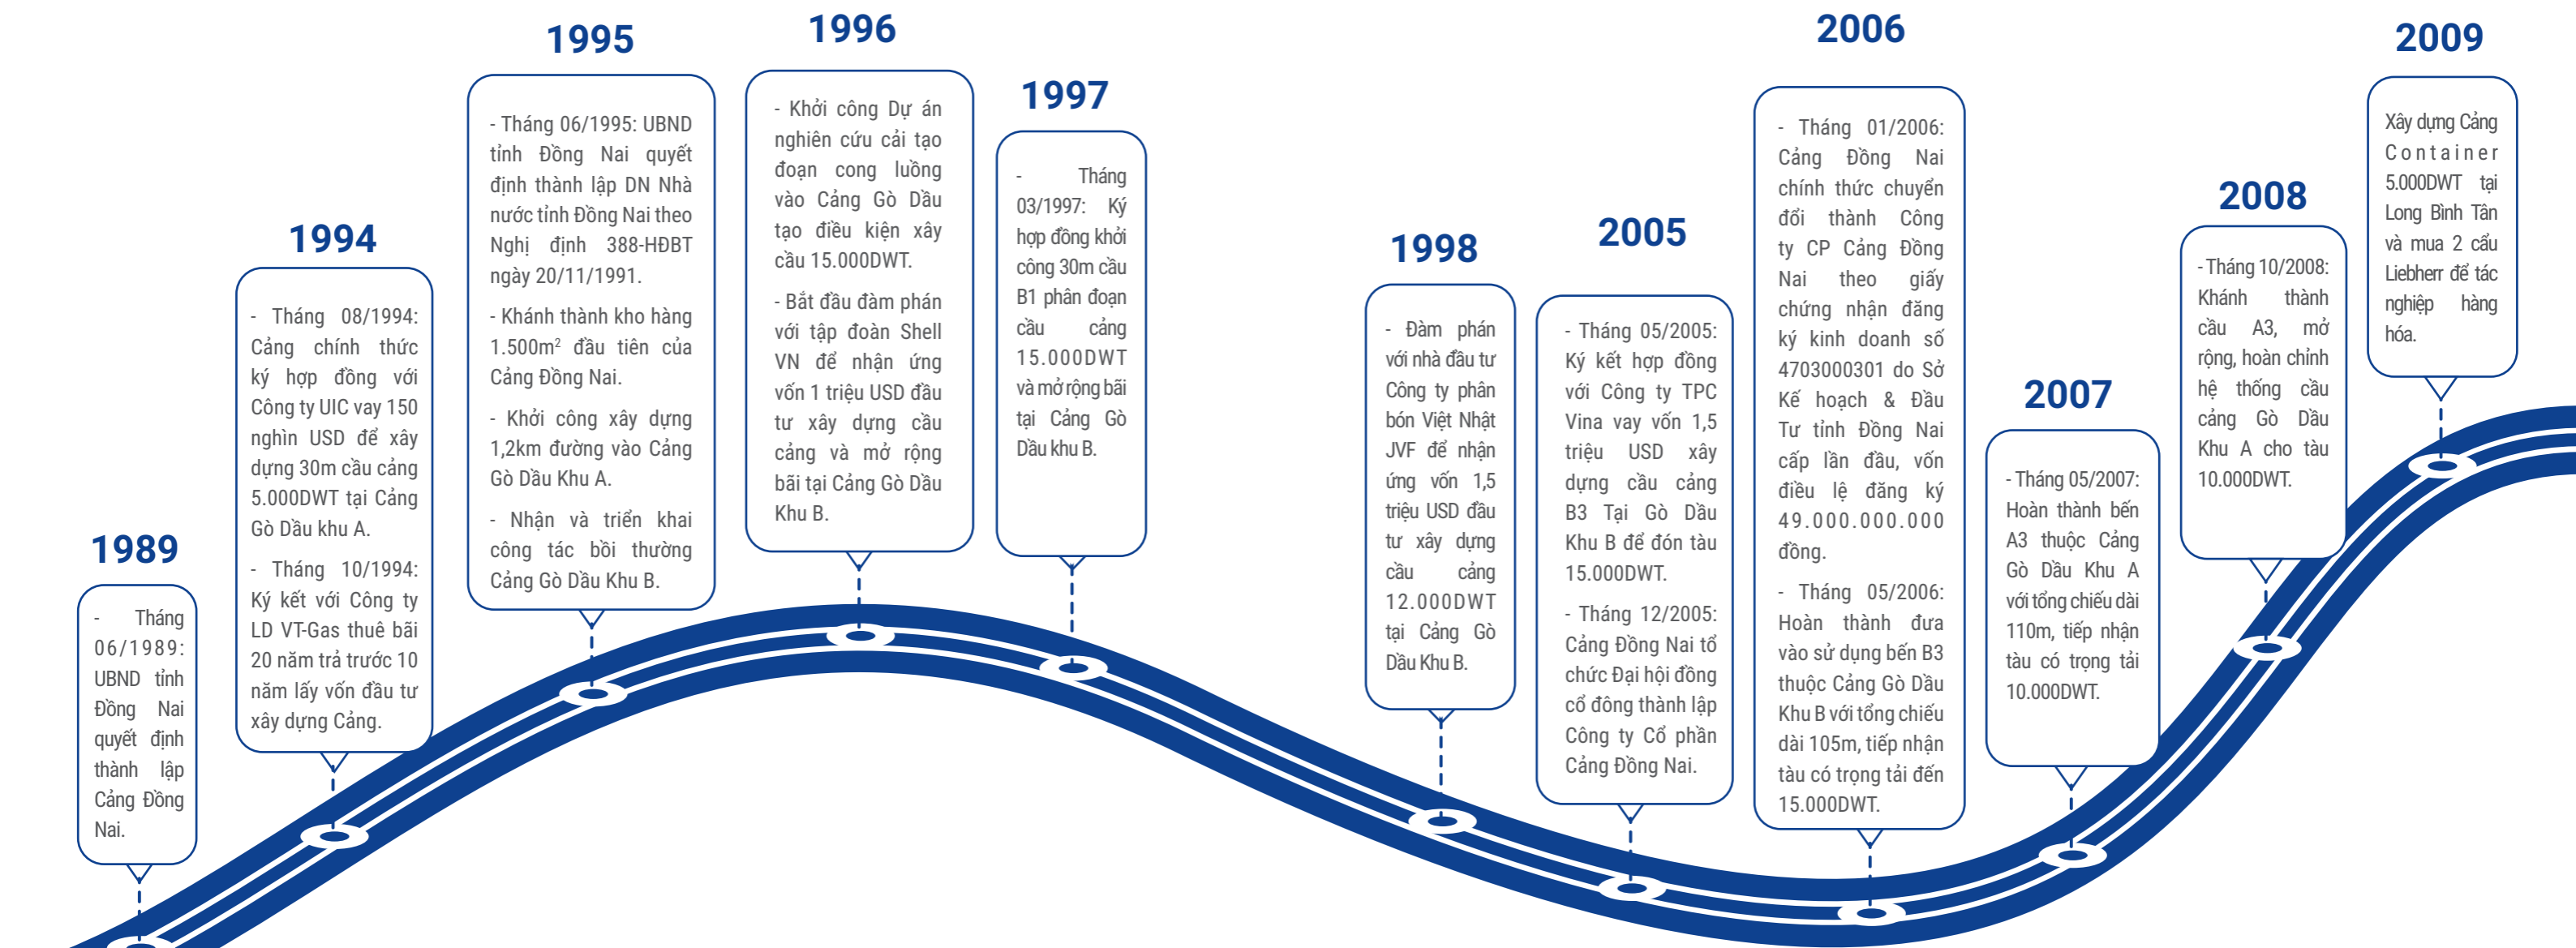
1989

- Tháng 06/1989: UBND tỉnh Đồng Nai quyết định thành lập Cảng Đồng Nai.

1994

- Tháng 08/1994: Cảng chính thức ký hợp đồng với Công ty UIC vay 150 nghìn USD để xây dựng 30m cầu cảng 5.000DWT tại Cảng Gò Dầu khu A.

- Tháng 10/1994: Ký kết với Công ty LD VT-Gas thuê bãi 20 năm trả trước 10 năm lấy vốn đầu tư xây dựng Cảng.

1995

- Tháng 06/1995: UBND tỉnh Đồng Nai quyết định thành lập DN Nhà nước tỉnh Đồng Nai theo Nghị định 388-HĐBT ngày 20/11/1991.

- Khánh thành kho hàng 1.500m$^2$ đầu tiên của Cảng Đồng Nai.

- Khởi công xây dựng 1,2km đường vào Cảng Gò Dầu Khu A.

- Nhận và triển khai công tác bồi thường Cảng Gò Dầu Khu B.

1996

- Khởi công Dự án nghiên cứu cải tạo đoạn cong luồng vào Cảng Gò Dầu tạo điều kiện xây cầu 15.000DWT.

- Bắt đầu đàm phán với tập đoàn Shell VN để nhận ứng vốn 1 triệu USD đầu tư xây dựng cầu cảng và mở rộng bãi tại Cảng Gò Dầu Khu B.

1997

- Tháng 03/1997: Ký hợp đồng khởi công 30m cầu B1 phân đoạn cầu cảng 15.000DWT và mở rộng bãi tại Cảng Gò Dầu khu B.

1998

- Đàm phán với nhà đầu tư Công ty phân bón Việt Nhật JVF để nhận ứng vốn 1,5 triệu USD đầu tư xây dựng cầu cảng 12.000DWT tại Cảng Gò Dầu Khu B.

2005

- Tháng 05/2005: Ký kết hợp đồng với Công ty TPC Vina vay vốn 1,5 triệu USD xây dựng cầu cảng B3 Tại Gò Dầu Khu B để đón tàu 15.000DWT.

- Tháng 12/2005: Cảng Đồng Nai tổ chức Đại hội đồng cổ đông thành lập Công ty Cổ phần Cảng Đồng Nai.

2006

- Tháng 01/2006: Cảng Đồng Nai chính thức chuyển đổi thành Công ty CP Cảng Đồng Nai theo giấy chứng nhận đăng ký kinh doanh số 4703000301 do Sở Kế hoạch & Đầu Tư tỉnh Đồng Nai cấp lần đầu, vốn điều lệ đăng ký 49.000.000.000 đồng.

- Tháng 05/2006: Hoàn thành đưa vào sử dụng bến B3 thuộc Cảng Gò Dầu Khu B với tổng chiều dài 105m, tiếp nhận tàu có trọng tải đến 15.000DWT.

2007

- Tháng 05/2007: Hoàn thành bến A3 thuộc Cảng Gò Dầu Khu A với tổng chiều dài 110m, tiếp nhận tàu có trọng tải 10.000DWT.

2008

- Tháng 10/2008: Khánh thành cầu A3, mở rộng, hoàn chỉnh hệ thống cầu cảng Gò Dầu Khu A cho tàu 10.000DWT.

2009

Xây dựng Cảng Container 5.000DWT tại Long Bình Tân và mua 2 cẩu Liebherr để tác nghiệp hàng hóa.